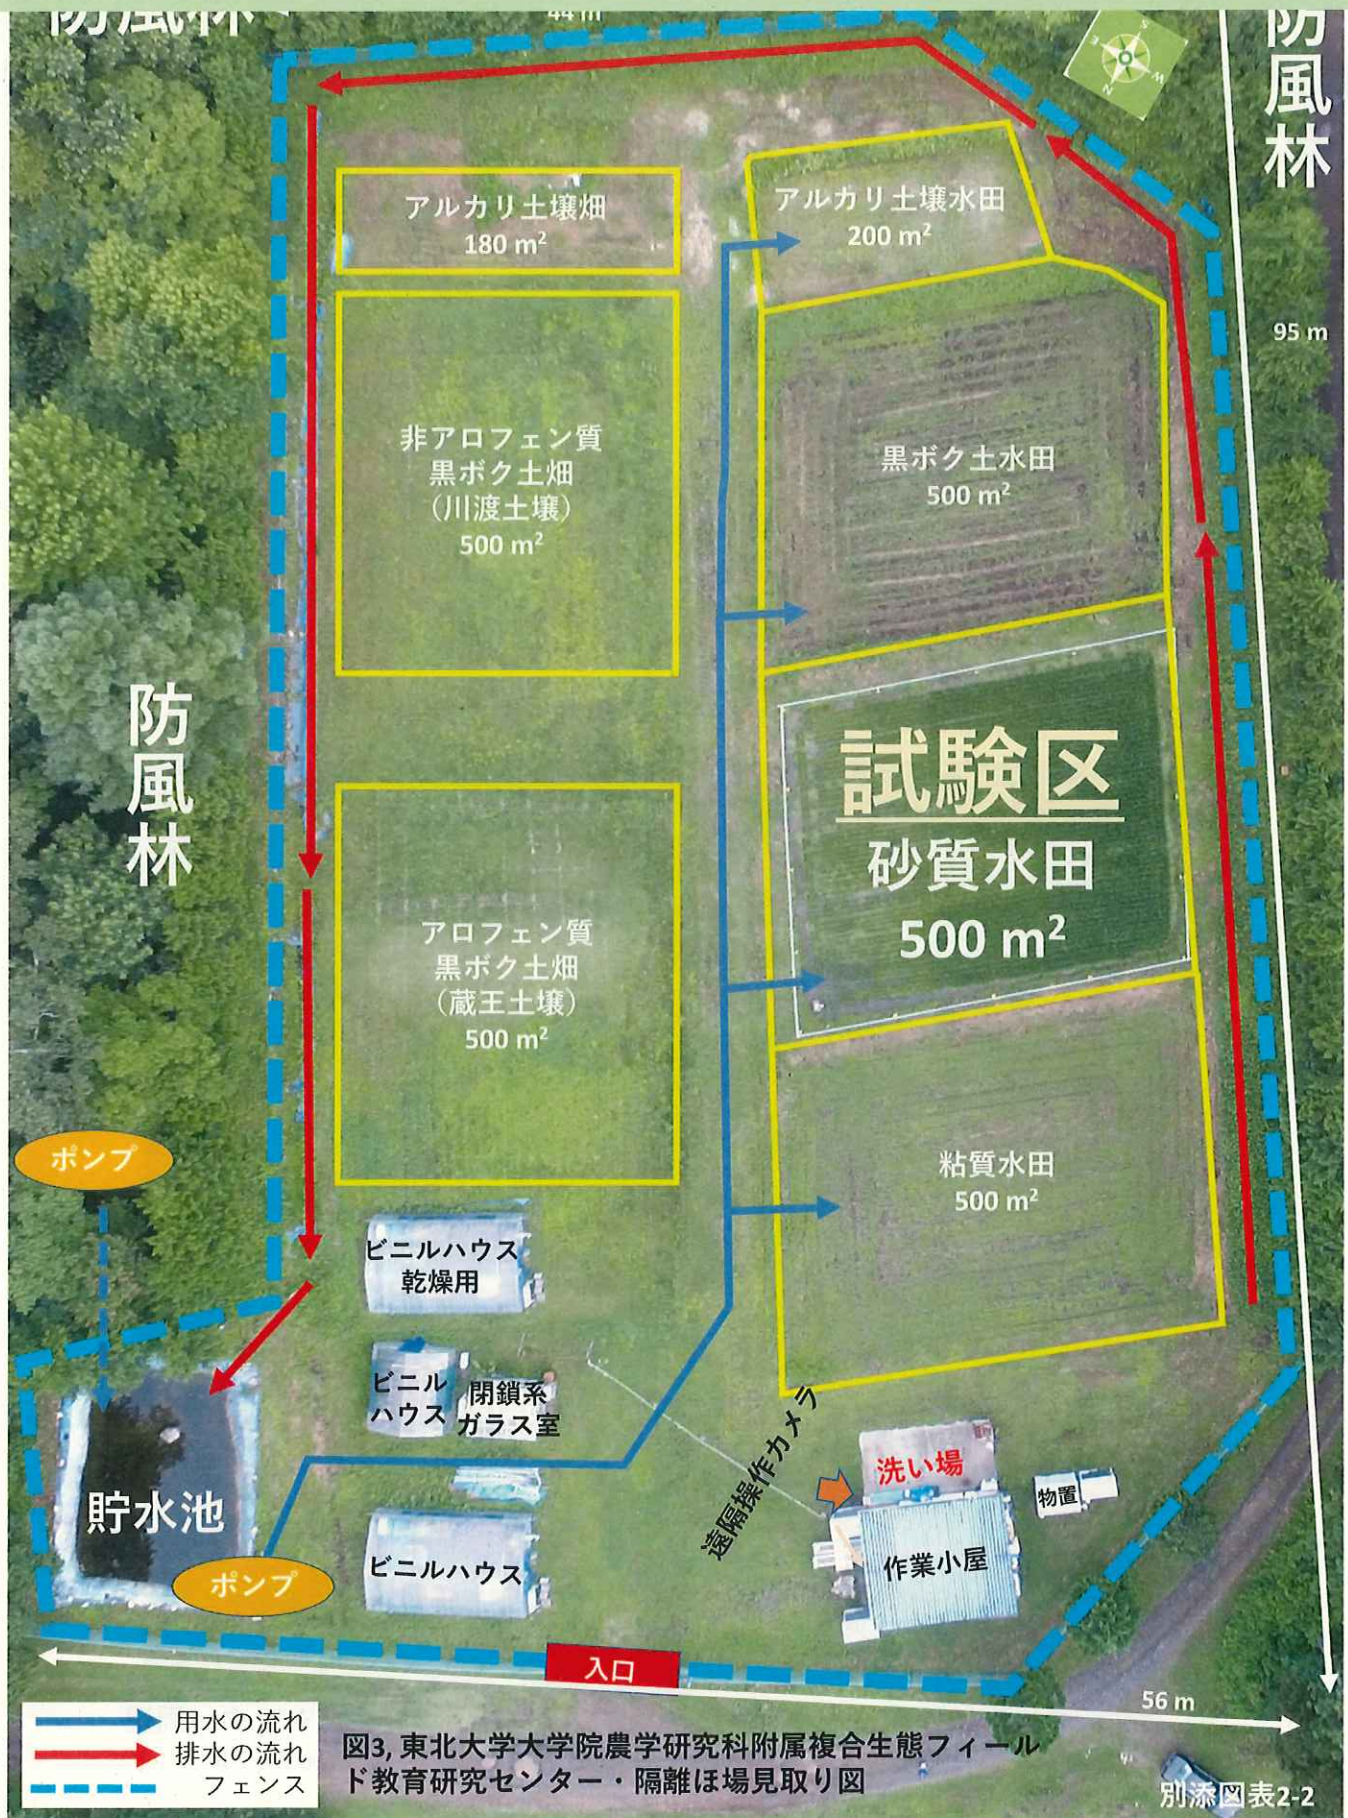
防風林
44 m
防風林
S
E
N
W
アルカリ土壌畑
180 m²
アルカリ土壌水田
200 m²
95 m
非アロフェン質
黒ボク土畑
（川渡土壌）
500 m²
黒ボク土水田
500 m²
防風林
試験区
砂質水田
500 m²
アロフェン質
黒ボク土畑
（蔵王土壌）
500 m²
粘質水田
500 m²
ポンプ
ビニルハウス
乾燥用
ビニルハウス
閉鎖系
ガラス室
遠隔操作カメラ
洗い場
物置
貯水池
ポンプ
ビニルハウス
作業小屋
入口
56 m
用水の流れ
排水の流れ
フェンス
図3, 東北大学大学院農学研究科附属複合生態フィールド教育研究センター・隔離ほ場見取り図
別添図表2-2